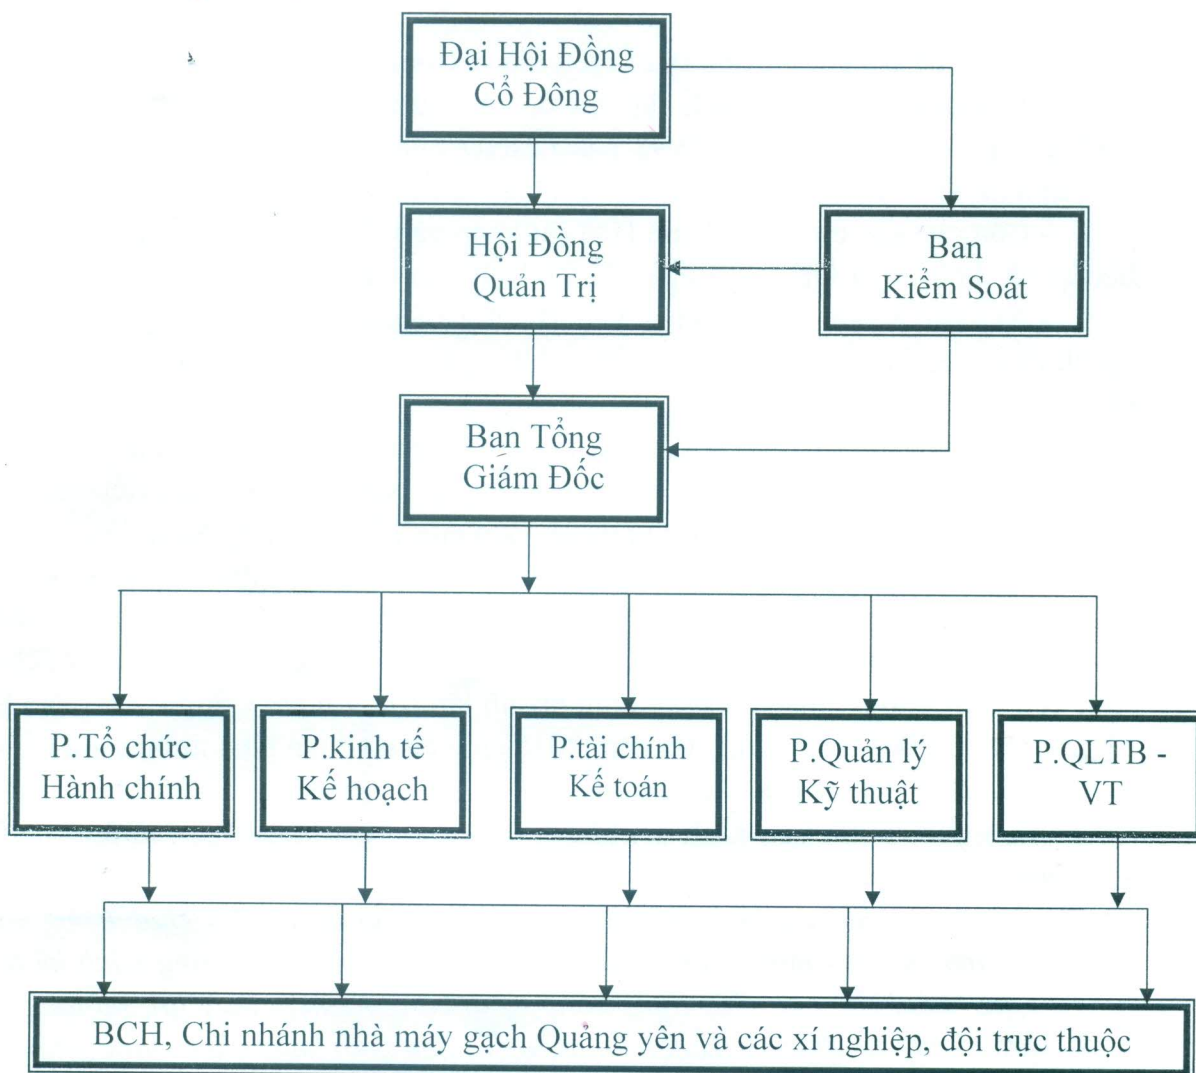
Đại Hội Đồng Cổ Đông

Hội Đồng Quản Trị

Ban Kiểm Soát

Ban Tổng Giám Đốc

P.Tổ chức Hành chính

P.kinh tế Kế hoạch

P.tài chính Kế toán

P.Quản lý Kỹ thuật

P.QLTB - VT

BCH, Chi nhánh nhà máy gạch Quảng yên và các xí nghiệp, đội trực thuộc